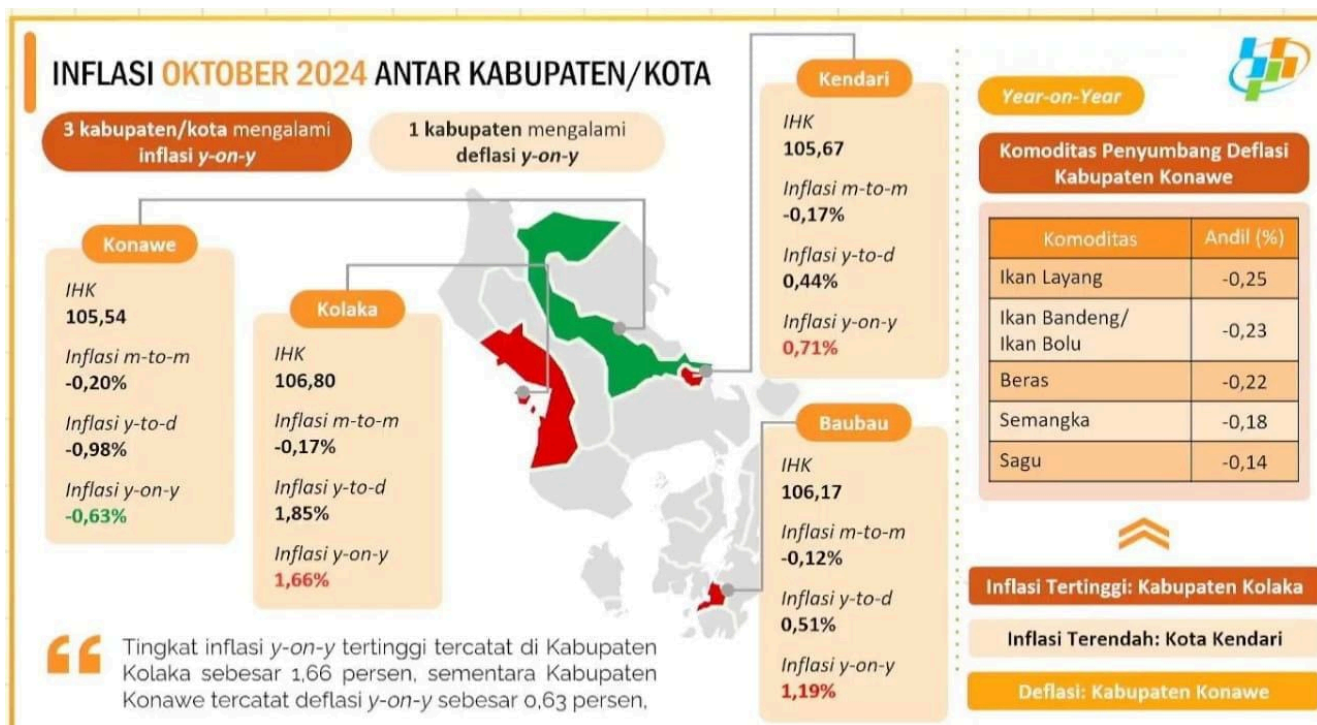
INFLASI OKTOBER 2024 ANTAR KABUPATEN/KOTA

3 kabupaten/kota mengalami inflasi y-on-y

1 kabupaten mengalami deflasi y-on-y

Konawe
IHK
105,54
Inflasi m-to-m
-0,20%
Inflasi y-to-d
-0,98%
Inflasi y-on-y
-0,63%

Kolaka
IHK
106,80
Inflasi m-to-m
-0,17%
Inflasi y-to-d
1,85%
Inflasi y-on-y
1,66%

Kendari
IHK
105,67
Inflasi m-to-m
-0,17%
Inflasi y-to-d
0,44%
Inflasi y-on-y
0,71%

Baubau
IHK
106,17
Inflasi m-to-m
-0,12%
Inflasi y-to-d
0,51%
Inflasi y-on-y
1,19%

Tingkat inflasi y-on-y tertinggi tercatat di Kabupaten Kolaka sebesar 1,66 persen, sementara Kabupaten Konawe tercatat deflasi y-on-y sebesar 0,63 persen,

Year-on-Year

Komoditas Penyumbang Deflasi Kabupaten Konawe

| Komoditas | Andil (%) |
|---|---|
| Ikan Layang | -0,25 |
| Ikan Bandeng/ Ikan Bolu | -0,23 |
| Beras | -0,22 |
| Semangka | -0,18 |
| Sagu | -0,14 |

Inflasi Tertinggi: Kabupaten Kolaka

Inflasi Terendah: Kota Kendari

Deflasi: Kabupaten Konawe